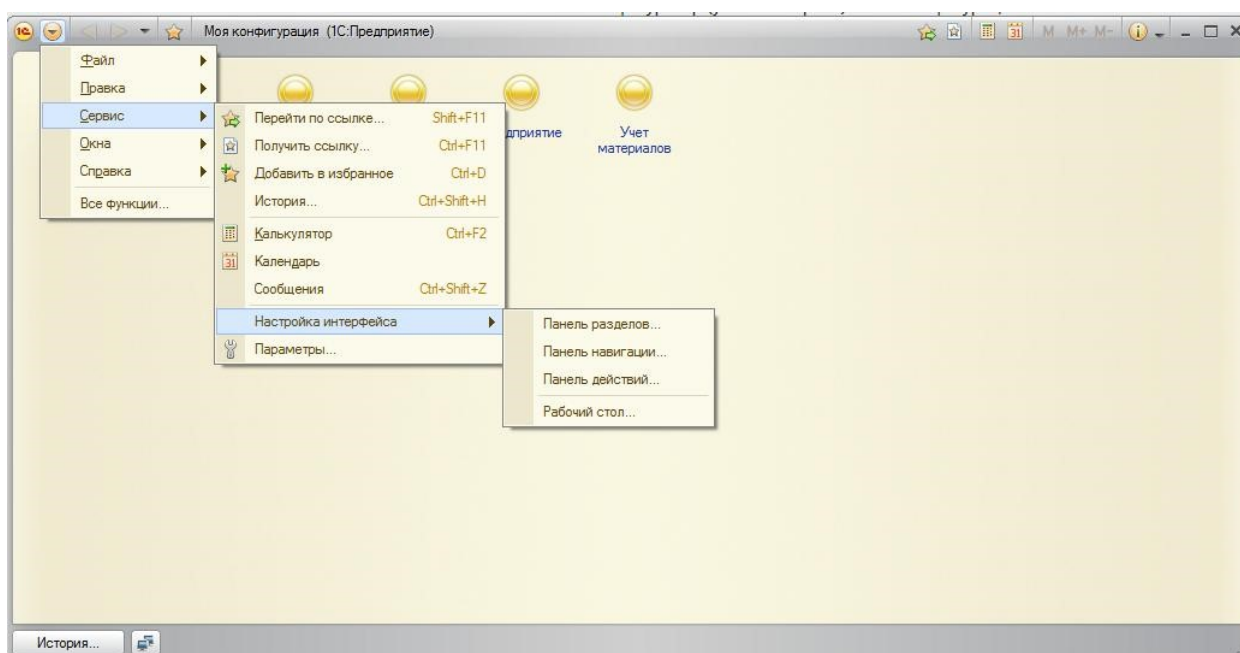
Моя конфигурация (1С:Предприятие)

M M+ M-

Файл
Правка
Сервис
Окна
Справка
Все функции...

Перейти по ссылке... Shift+F11
Получить ссылку... Ctrl+F11
Добавить в избранное Ctrl+D
История... Ctrl+Shift+H
Калькулятор Ctrl+F2
Календарь
Сообщения Ctrl+Shift+Z
Настройка интерфейса
Параметры...

Панель разделов...
Панель навигации...
Панель действий...
Рабочий стол...

дприятие

Учет материалов

История...